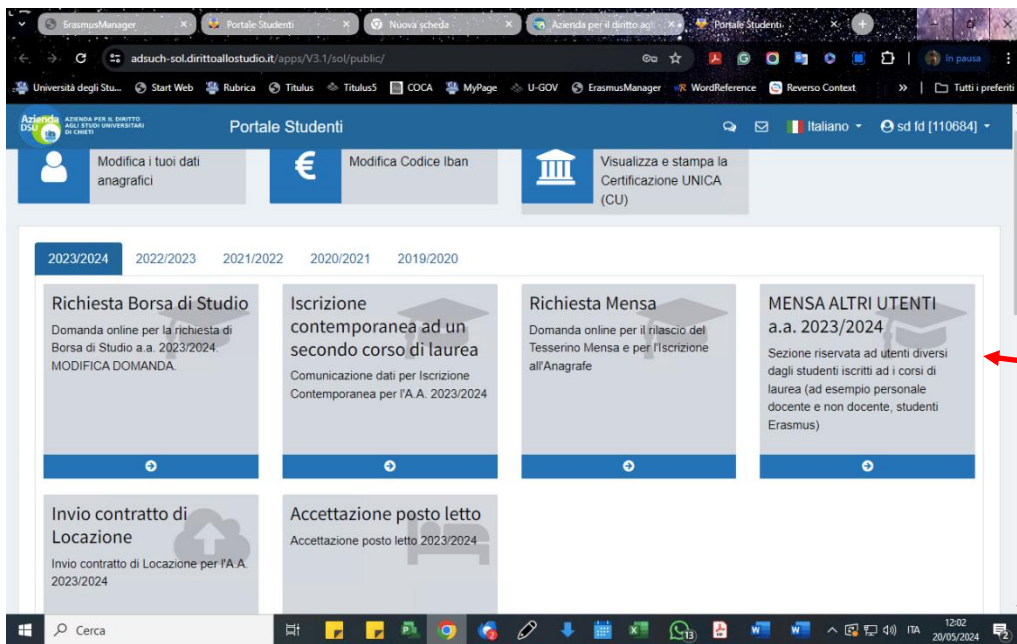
ErasmusManager × Portale Studenti × Nuova scheda × Azienda per il diritto agli × Portale Studenti ×

adsuch-sol.dirittoallostudio.it/apps/V3.1/sol/public/

In pausa

Università degli Stu... Start Web Rubrica Titulus Titulus5 COCA MyPage U-GOV ErasmusManager WordReference Reverso Context » Tutti i preferiti

Azienda DSU AZIENDA PER IL DIRITTO AGLI STUDI UNIVERSITARI DI CHIETI

Portale Studenti

Italiano sd fd [110684]

Modifica i tuoi dati anagrafici

Modifica Codice Iban

Visualizza e stampa la Certificazione UNICA (CU)

2023/2024 2022/2023 2021/2022 2020/2021 2019/2020

Richiesta Borsa di Studio
Domanda online per la richiesta di Borsa di Studio a.a. 2023/2024. MODIFICA DOMANDA.

Iscrizione contemporanea ad un secondo corso di laurea
Comunicazione dati per Iscrizione Contemporanea per l'A.A. 2023/2024

Richiesta Mensa
Domanda online per il rilascio del Tesserino Mensa e per l'Iscrizione all'Anagrafe

MENSA ALTRI UTENTI a.a. 2023/2024
Sezione riservata ad utenti diversi dagli studenti iscritti ad i corsi di laurea (ad esempio personale docente e non docente, studenti Erasmus)

Invio contratto di Locazione
Invio contratto di Locazione per l'A.A. 2023/2024

Accettazione posto letto
Accettazione posto letto 2023/2024

Cerca

ITA 12:02 20/05/2024